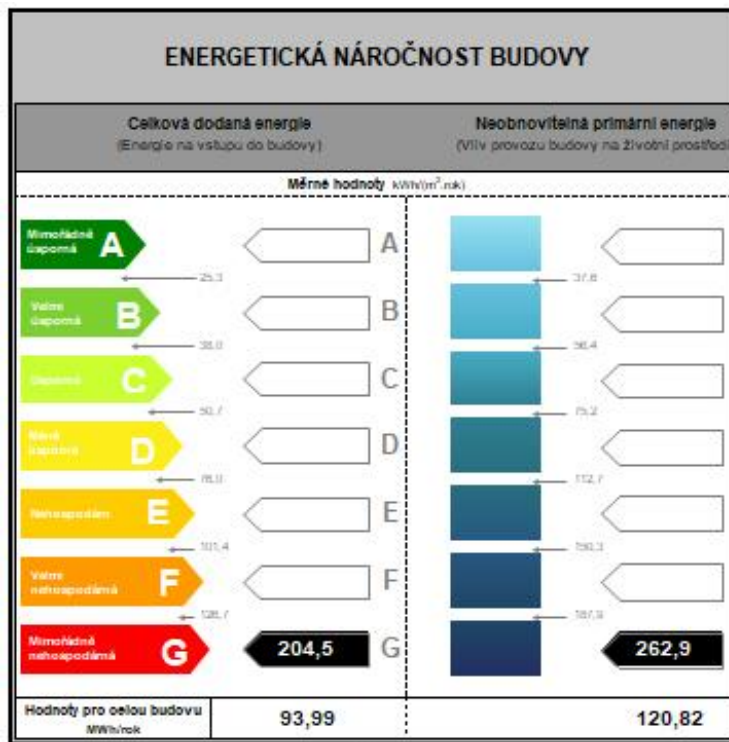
ENERGETICKÁ NÁROČNOST BUDOVY

Celková dodaná energie
(Energie na vstupu do budovy)

Neobnovitelná primární energie
(Vliv provozu budovy na životní prostředí)

Měrné hodnoty kWh/(m$^2$.rok)

Mimořádně úsporná A

A

25,3

37,6

Velmi úsporná B

B

38,0

56,4

Úsporná C

C

50,7

75,2

Méně úsporná D

D

76,0

112,7

Nehospodárná E

E

101,4

150,3

Velmi nehospodárná F

F

126,7

187,9

Mimořádně nehospodárná G

204,5

G

262,9

Hodnoty pro celou budovu MWh/rok

93,99

120,82